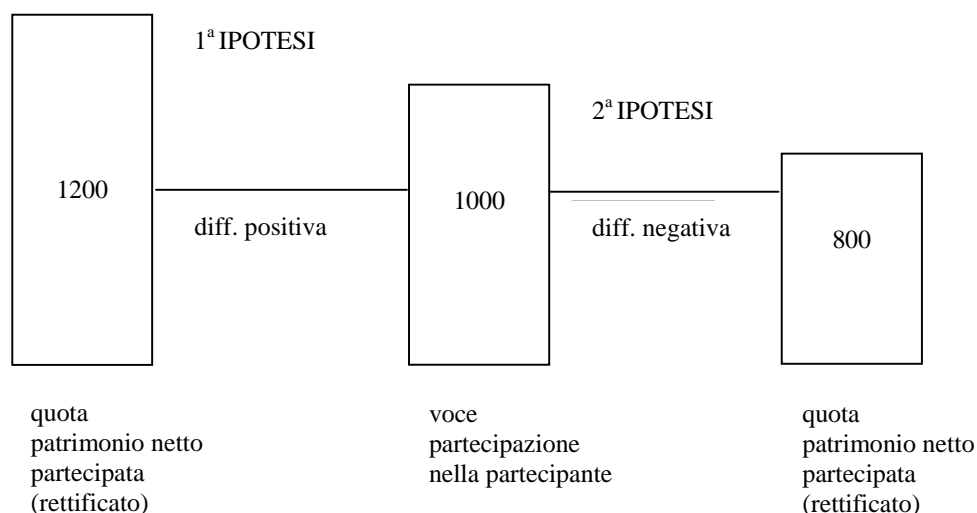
1ª IPOTESI

2ª IPOTESI

1200

diff. positiva

1000

diff. negativa

800

quota patrimonio netto partecipata (rettificato)

voce partecipazione nella partecipante

quota patrimonio netto partecipata (rettificato)